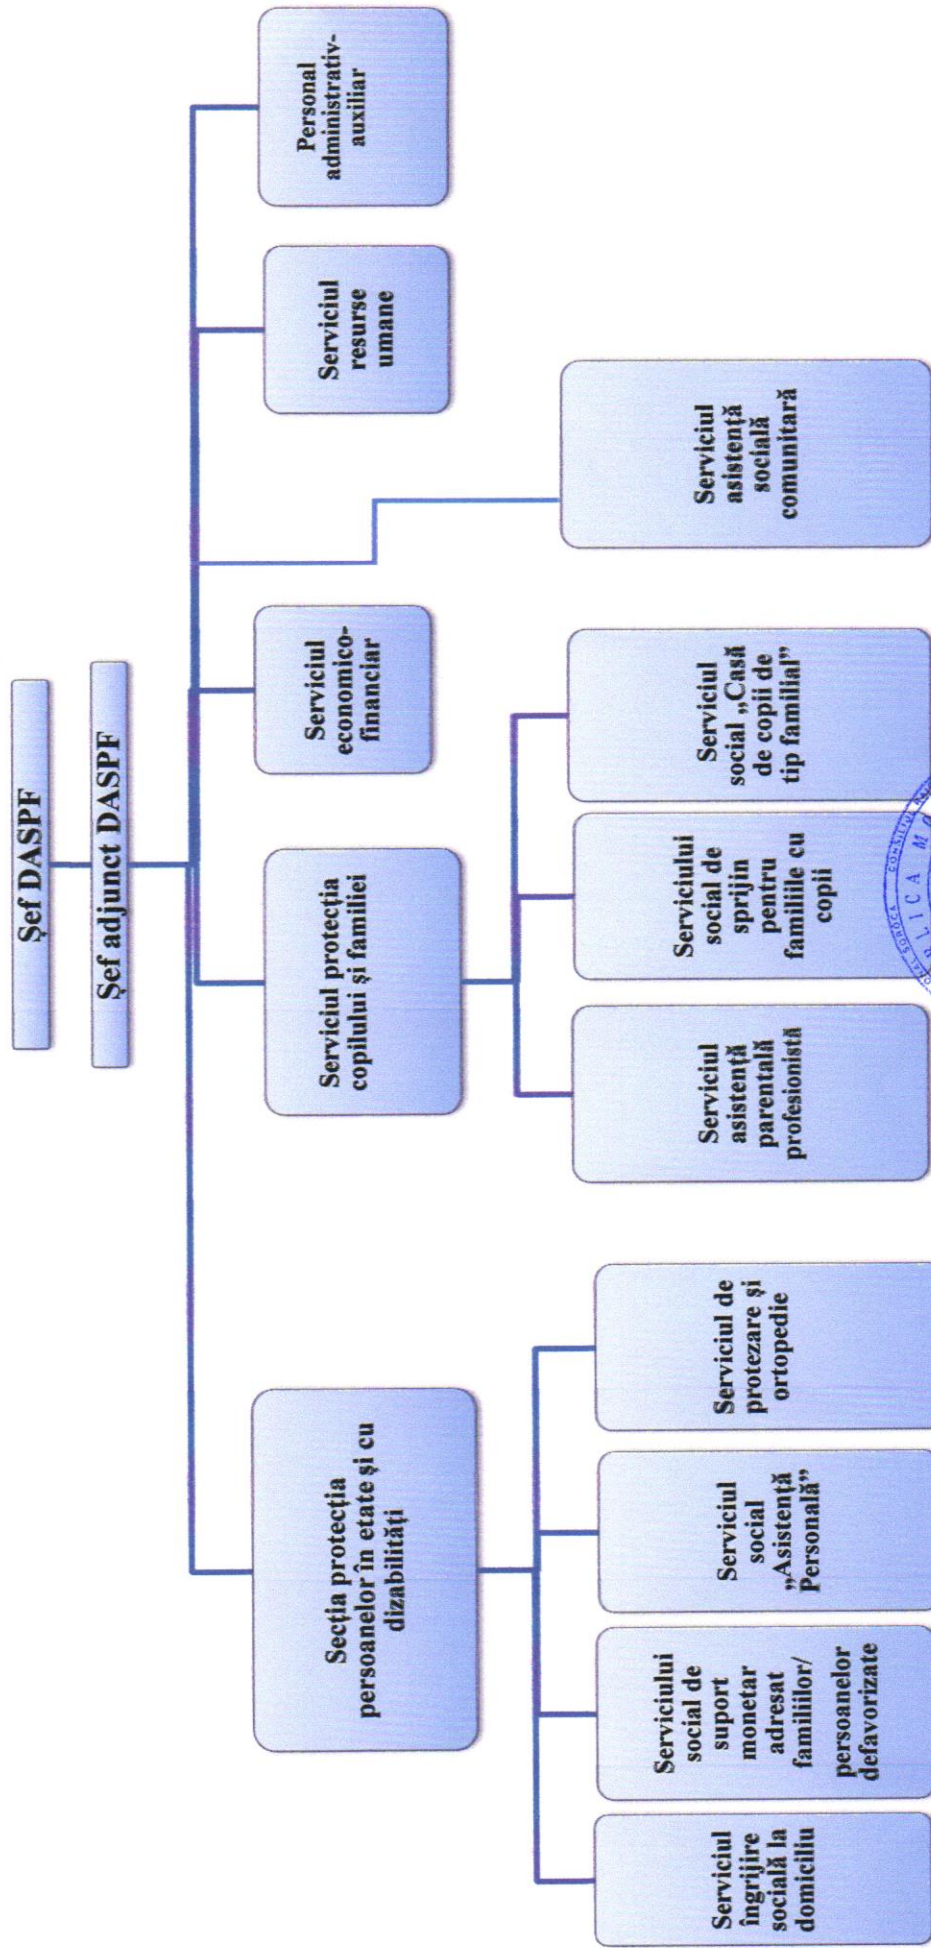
Şef DASPF

Şef adjunct DASPF

Personal administrativ-auxiliar

Serviciul resurse umane

Serviciul asistenţă socială comunitară

Serviciul economico-financiar

Serviciul protecţia copilului şi familiei

Serviciul social „Casă de copii de tip familial"

Serviciului social de sprijin pentru familiile cu copii

Serviciul asistenţă parentală profesionistă

Secţia protecţia persoanelor în etate şi cu dizabilităţi

Serviciul de protezare şi ortopedie

Serviciul social „Asistenţă Personală"

Serviciului social de suport monetar adresat familiilor/ persoanelor defavorizate

Serviciul îngrijire socială la domiciliu

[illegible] SOROCA CONSILIUL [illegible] LICA M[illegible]